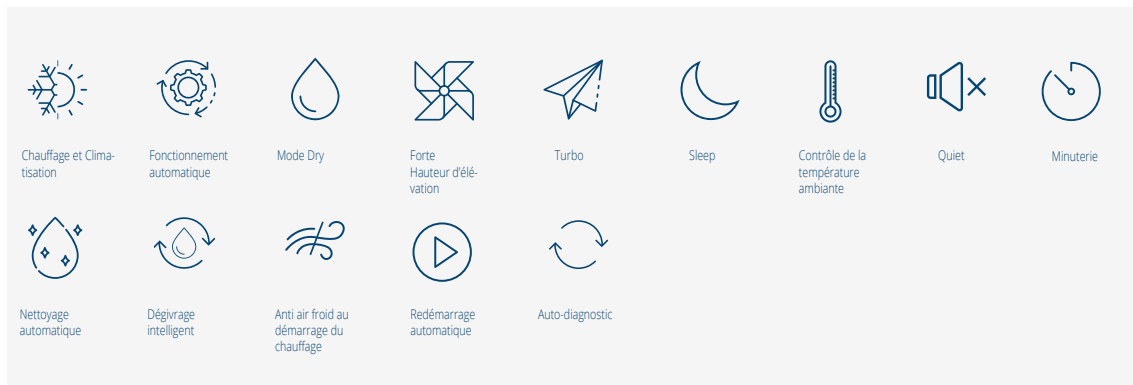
Chauffage et Climatisation

Fonctionnement automatique

Mode Dry

Forte Hauteur d'élévation

Turbo

Sleep

Contrôle de la température ambiante

Quiet

Minuterie

Nettoyage automatique

Dégivrage intelligent

Anti air froid au démarrage du chauffage

Redémarrage automatique

Auto-diagnostic